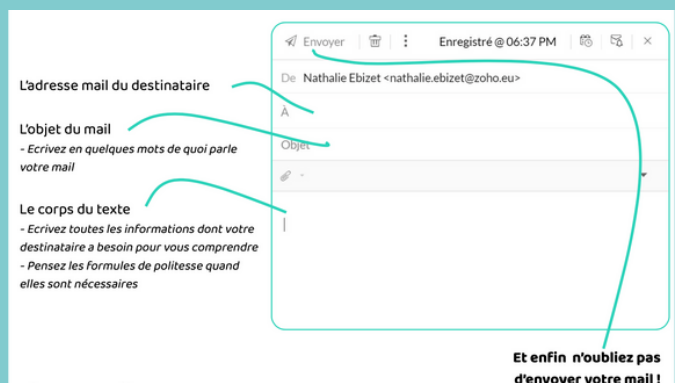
L'adresse mail du destinataire

L'objet du mail
- Ecrivez en quelques mots de quoi parle votre mail

Le corps du texte
- Ecrivez toutes les informations dont votre destinataire a besoin pour vous comprendre
- Pensez les formules de politesse quand elles sont nécessaires

Envoyer | Enregistré @ 06:37 PM | ×

De Nathalie Ebizet <nathalie.ebizet@zoho.eu>

À

Objet

Et enfin n'oubliez pas d'envoyer votre mail !